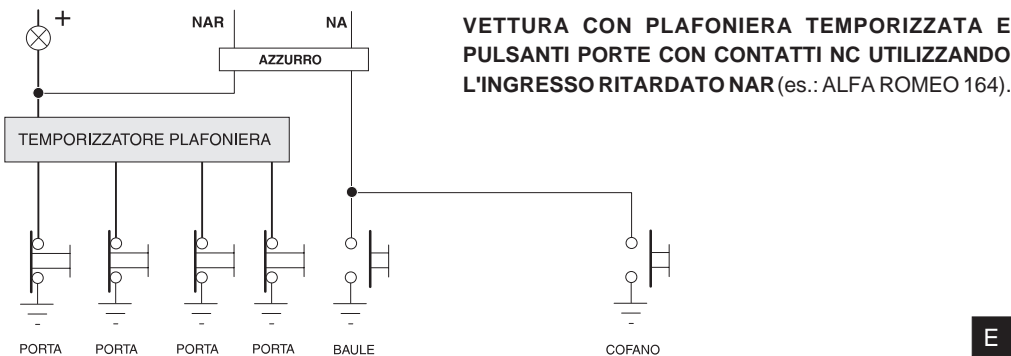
+

NAR

NA

AZZURRO

VETTURA CON PLAFONIERA TEMPORIZZATA E PULSANTI PORTE CON CONTATTI NC UTILIZZANDO L'INGRESSO RITARDATO NAR (es.: ALFA ROMEO 164).

TEMPORIZZATORE PLAFONIERA

-
PORTA

-
PORTA

-
PORTA

-
PORTA

-
BAULE

-
COFANO

E